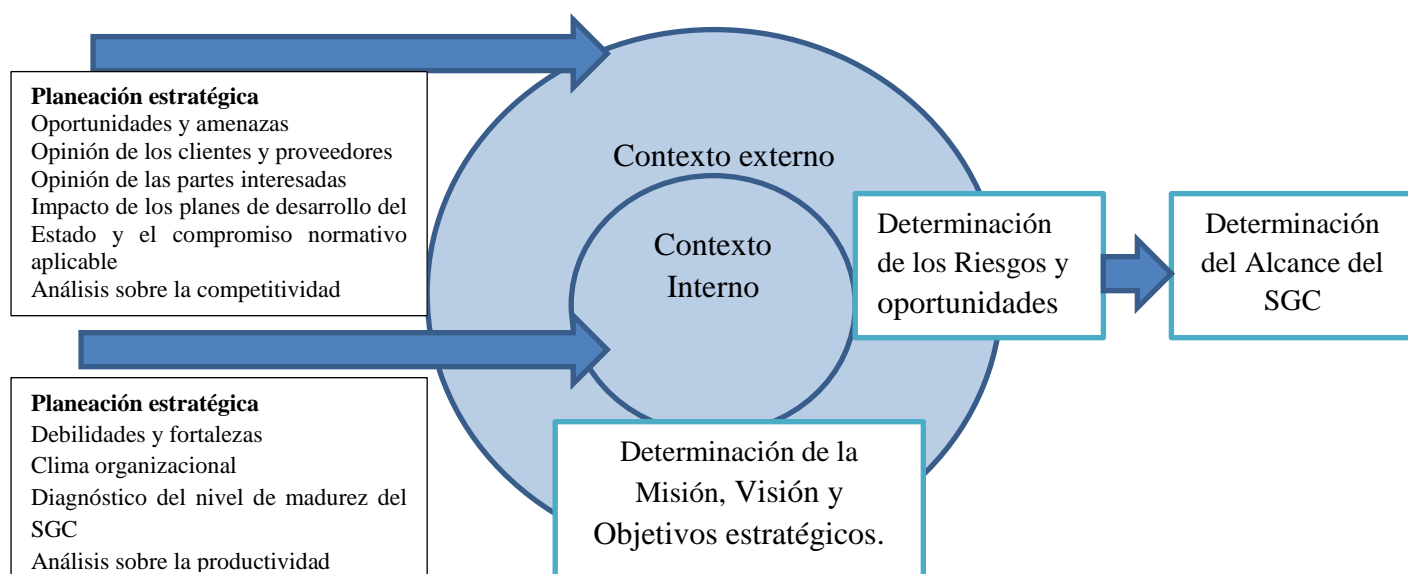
**Planeación estratégica**
Oportunidades y amenazas
Opinión de los clientes y proveedores
Opinión de las partes interesadas
Impacto de los planes de desarrollo del Estado y el compromiso normativo aplicable
Análisis sobre la competitividad

**Planeación estratégica**
Debilidades y fortalezas
Clima organizacional
Diagnóstico del nivel de madurez del SGC
Análisis sobre la productividad

Contexto externo

Contexto Interno

Determinación de los Riesgos y oportunidades

Determinación del Alcance del SGC

Determinación de la Misión, Visión y Objetivos estratégicos.